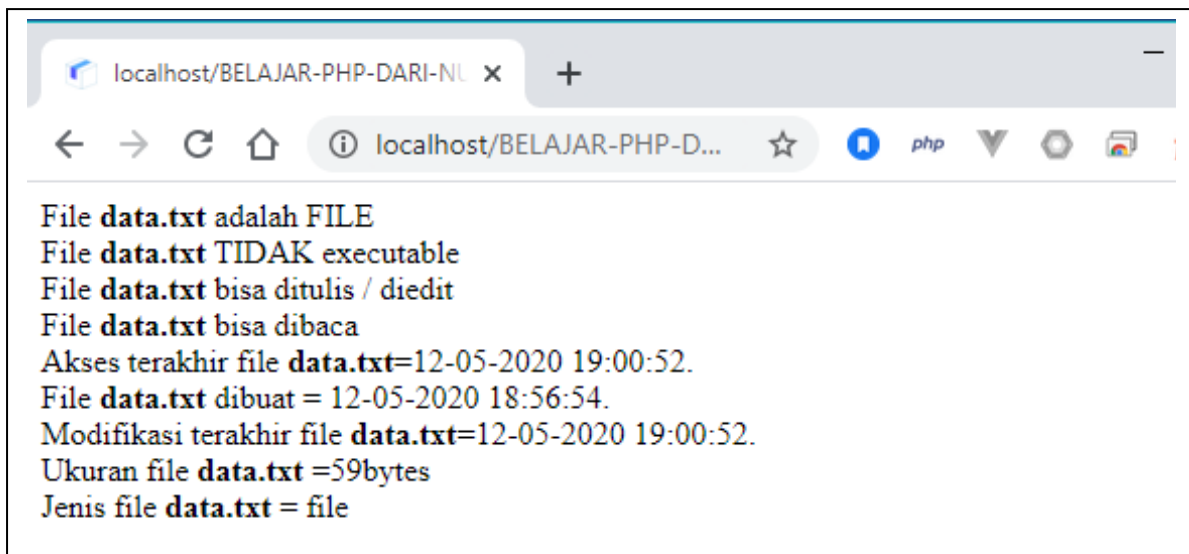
localhost/BELAJAR-PHP-DARI-NU ×
+
localhost/BELAJAR-PHP-D...
php

File data.txt adalah FILE
File data.txt TIDAK executable
File data.txt bisa ditulis / diedit
File data.txt bisa dibaca
Akses terakhir file data.txt=12-05-2020 19:00:52.
File data.txt dibuat = 12-05-2020 18:56:54.
Modifikasi terakhir file data.txt=12-05-2020 19:00:52.
Ukuran file data.txt =59bytes
Jenis file data.txt = file